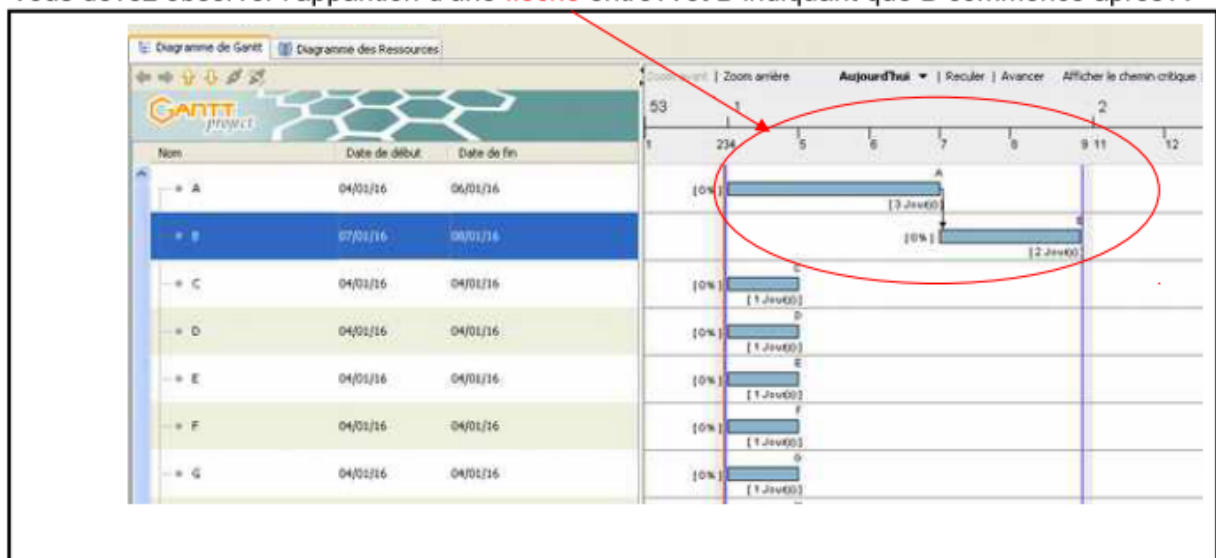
Vous devez observer l'apparition d'une flèche entre A et B indiquant que B commence après A

Diagramme de Gantt | Diagramme des Ressources

GANTT project

Zoom avant | Zoom arrière | Aujourd'hui ▾ | Reculer | Avancer | Afficher le chemin critique

53 | 1 | 2

1 | 234 | 5 | 6 | 7 | 8 | 9 11 | 12

| Nom | Date de début | Date de fin |
|---|---|---|
| A | 04/01/16 | 06/01/16 |
| B | 07/01/16 | 08/01/16 |
| C | 04/01/16 | 04/01/16 |
| D | 04/01/16 | 04/01/16 |
| E | 04/01/16 | 04/01/16 |
| F | 04/01/16 | 04/01/16 |
| G | 04/01/16 | 04/01/16 |

A [0% ] [ 3 Jour(s) ]
B [0% ] [ 2 Jour(s) ]
C [0% ] [ 1 Jour(s) ]
D [0% ] [ 1 Jour(s) ]
E [0% ] [ 1 Jour(s) ]
F [0% ] [ 1 Jour(s) ]
G [0% ] [ 1 Jour(s) ]